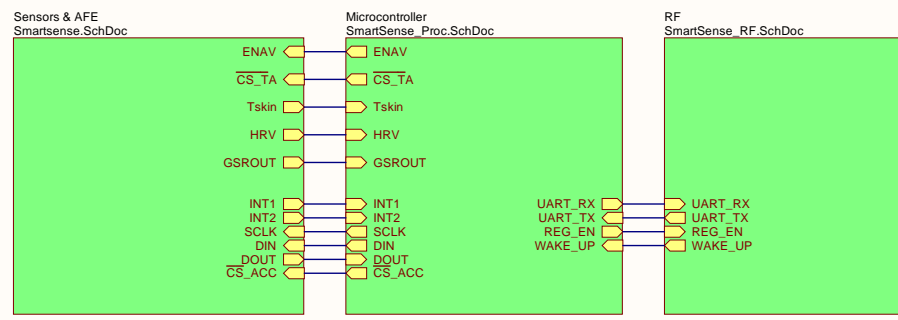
Sensors & AFE
Smartsense.SchDoc

ENAV
$\overline{\text{CS\_TA}}$
Tskin
HRV
GSROUT
INT1
INT2
SCLK
DIN
$\overline{\text{DOUT}}$
$\overline{\text{CS\_ACC}}$

Microcontroller
SmartSense_Proc.SchDoc

ENAV
$\overline{\text{CS\_TA}}$
Tskin
HRV
GSROUT
INT1
INT2
SCLK
DIN
$\overline{\text{DOUT}}$
$\overline{\text{CS\_ACC}}$
UART_RX
UART_TX
REG_EN
WAKE_UP

RF
SmartSense_RF.SchDoc

UART_RX
UART_TX
REG_EN
WAKE_UP